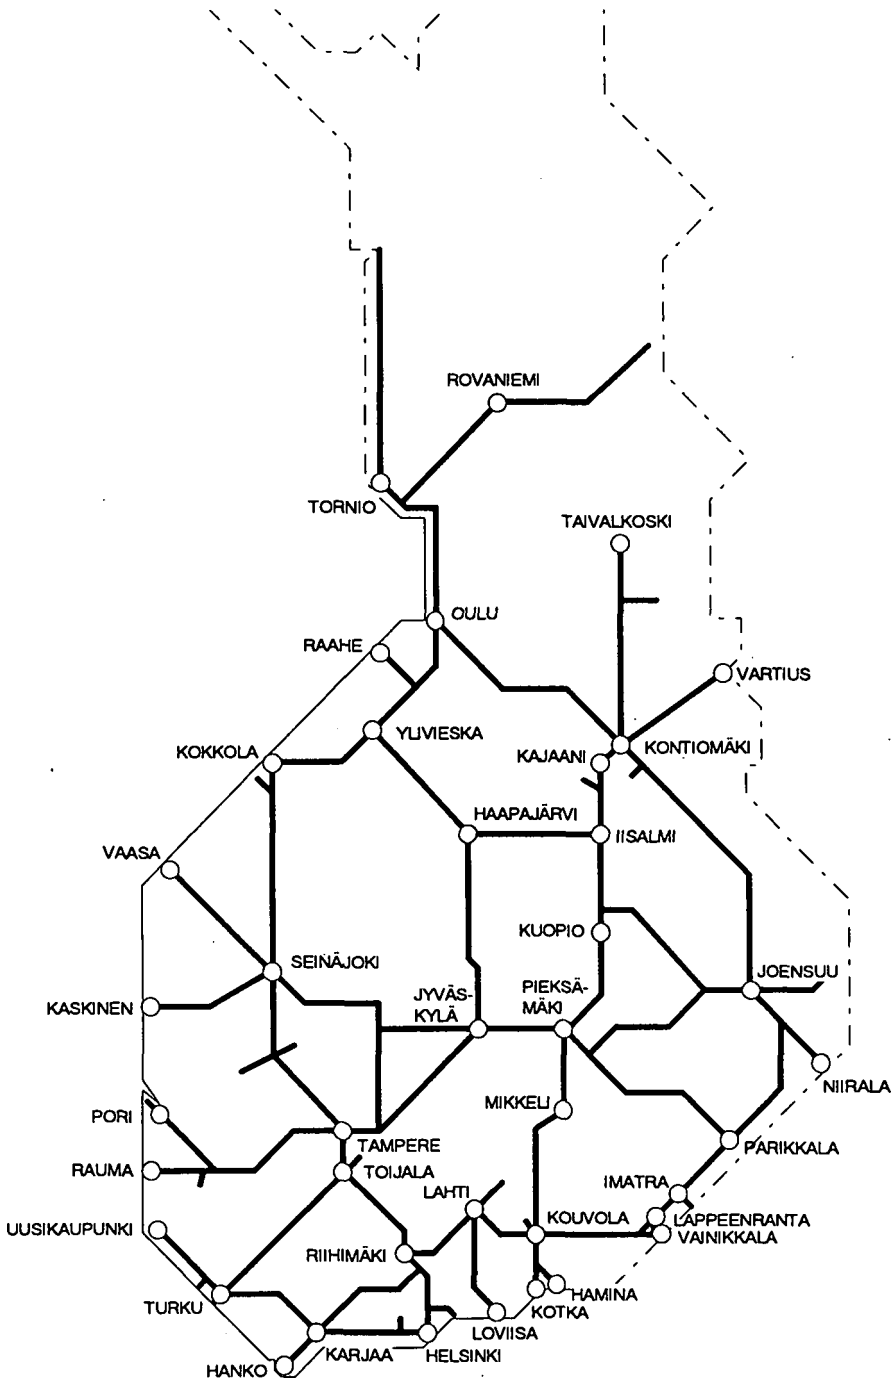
ROVANIEMI
TORNIO
TAIVALKOSKI
OULU
RAAHE
VARTIUS
YLIVIESKA
KOKKOLA
KAJAANI
KONTIOMÄKI
HAAPAJÄRVI
IISALMI
VAASA
KUOPIO
SEINÄJOKI
JOENSUU
KASKINEN
JYVÄS-KYLÄ
PIEKSÄ-MÄKI
NIIRALA
PORI
MIKKELI
TAMPERE
PARIKKALA
RAUMA
TOIJALA
IMATRA
LAHTI
KOUVOLA
LAPPEENRANTA
UUSIKAUPUNKI
VAINIKKALA
RIIHIMÄKI
HAMINA
TURKU
KOTKA
LOVIISA
KARJAA
HELSINKI
HANKO